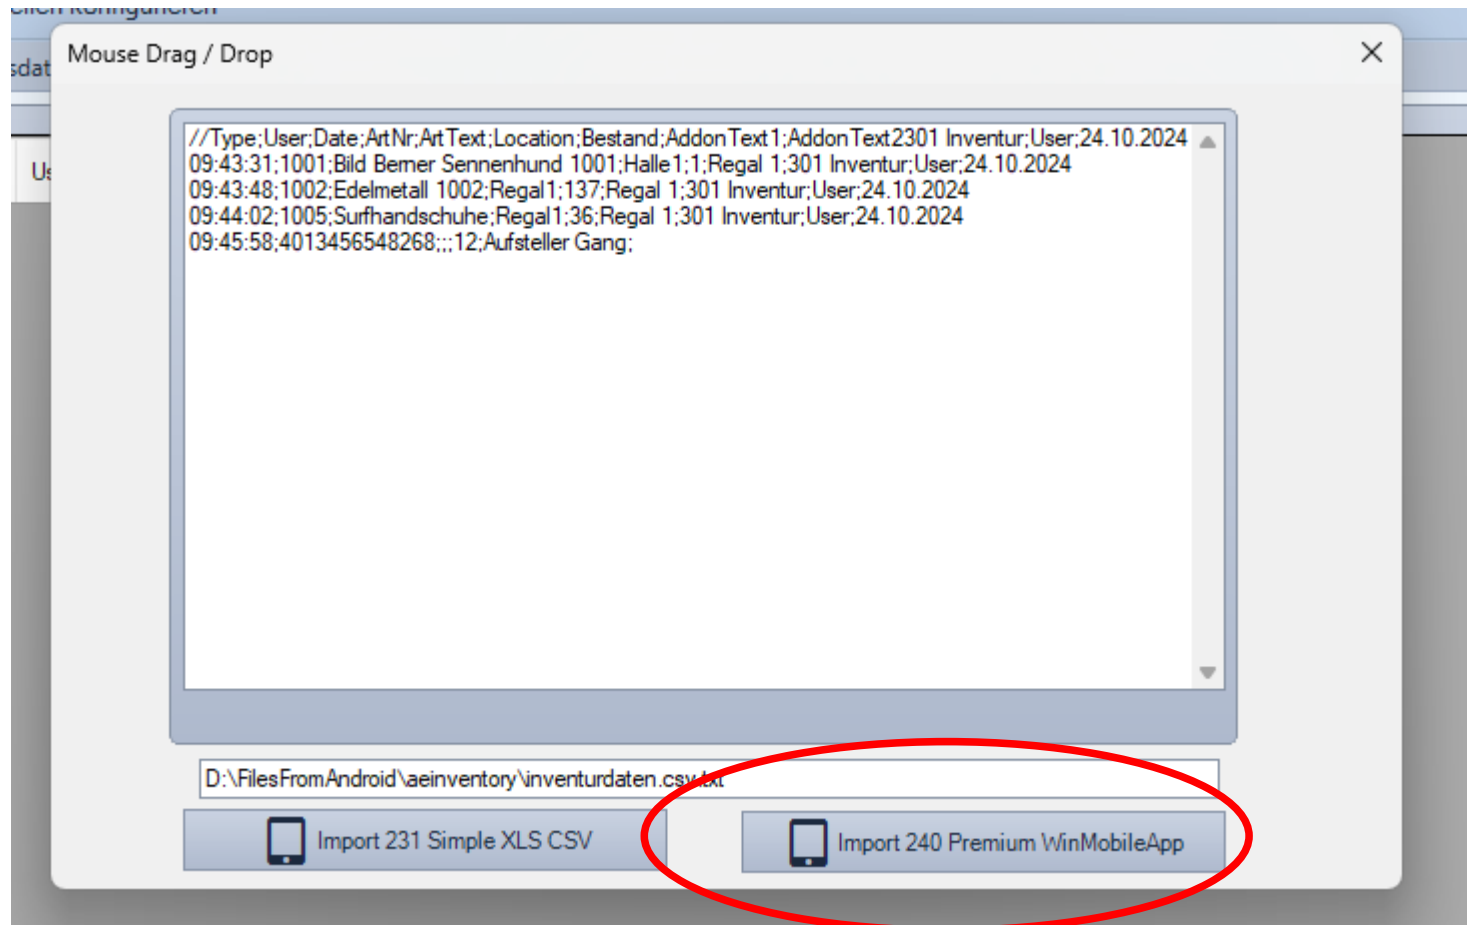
sdat

Us

Mouse Drag / Drop

//Type;User;Date;ArtNr;ArtText;Location;Bestand;AddonText1;AddonText2301 Inventur;User;24.10.2024 09:43:31;1001;Bild Berner Sennenhund 1001;Halle1;1;Regal 1;301 Inventur;User;24.10.2024 09:43:48;1002;Edelmetall 1002;Regal1;137;Regal 1;301 Inventur;User;24.10.2024 09:44:02;1005;Surfhandschuhe;Regal1;36;Regal 1;301 Inventur;User;24.10.2024 09:45:58;4013456548268;;;12;Aufsteller Gang;

D:\FilesFromAndroid\aeinventory\inventurdaten.csv.txt

Import 231 Simple XLS CSV

Import 240 Premium WinMobileApp